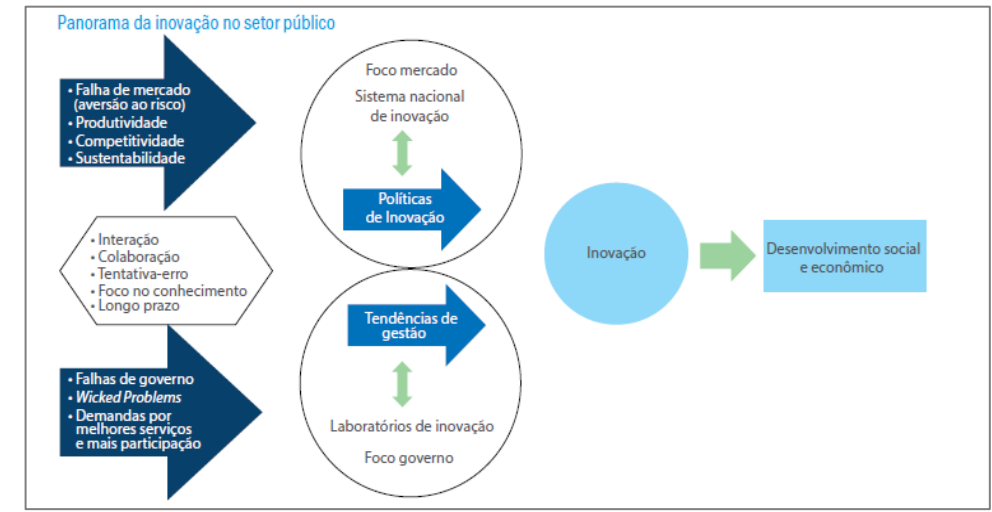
Panorama da inovação no setor público

• Falha de mercado (aversão ao risco)
• Produtividade
• Competitividade
• Sustentabilidade

• Interação
• Colaboração
• Tentativa-erro
• Foco no conhecimento
• Longo prazo

• Falhas de governo
• *Wicked Problems*
• Demandas por melhores serviços e mais participação

Foco mercado

Sistema nacional de inovação

Políticas de Inovação

Tendências de gestão

Laboratórios de inovação

Foco governo

Inovação

Desenvolvimento social e econômico